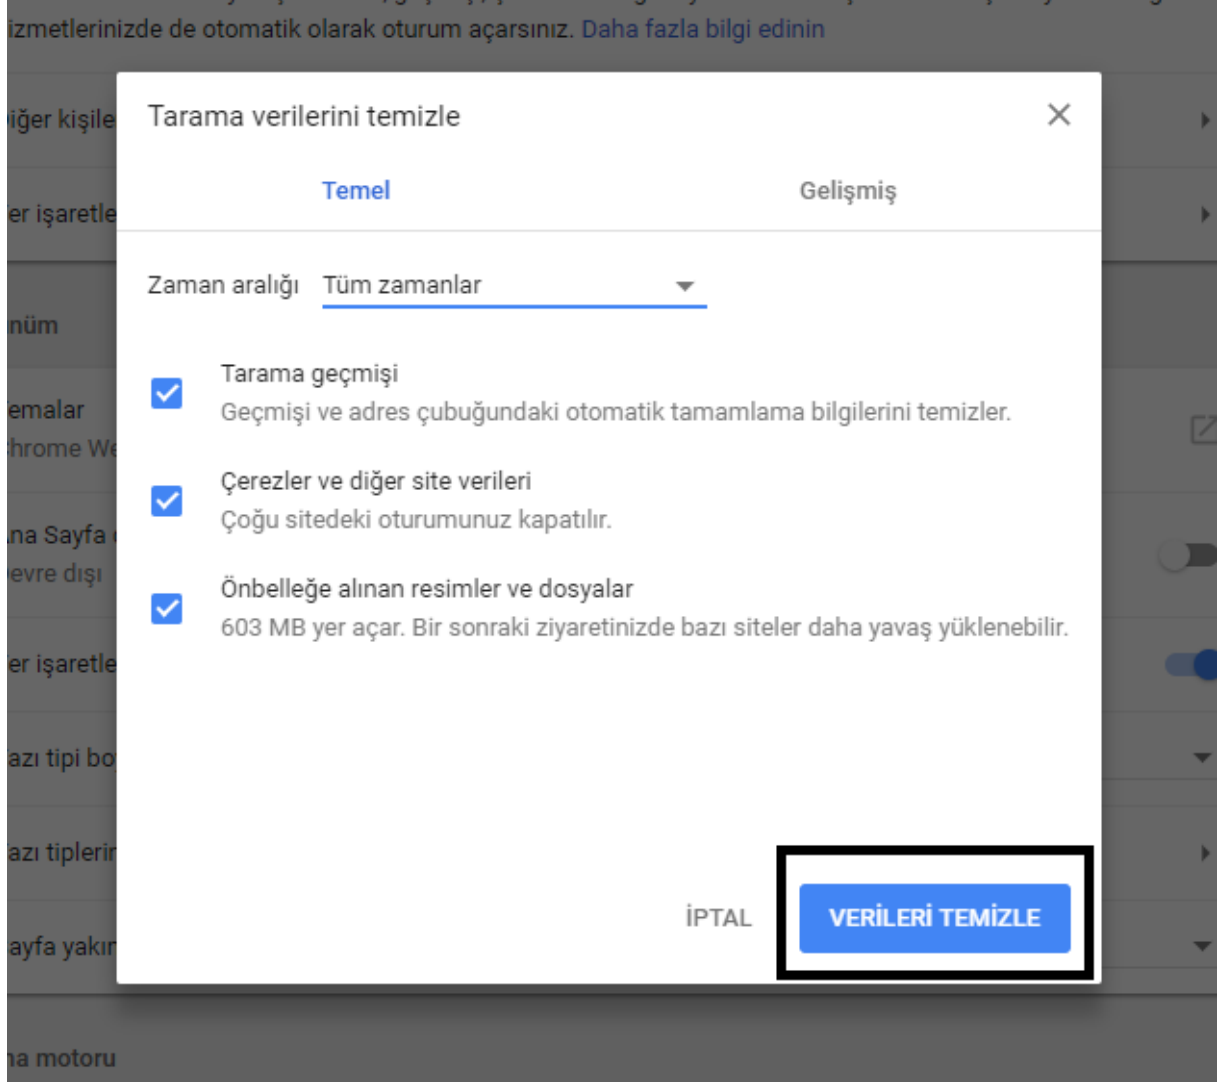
izmetlerinizde de otomatik olarak oturum açarsınız. Daha fazla bilgi edinin

iğer kişile

er işaretle

nüm

emalar
hrome We

na Sayfa
evre dışı

er işaretle

azı tipi bo

azı tiplerin

ayfa yakın

a motoru

Tarama verilerini temizle

Temel

Gelişmiş

Zaman aralığı Tüm zamanlar

Tarama geçmişi
Geçmişi ve adres çubuğundaki otomatik tamamlama bilgilerini temizler.

Çerezler ve diğer site verileri
Çoğu sitedeki oturumunuz kapatılır.

Önbelleğe alınan resimler ve dosyalar
603 MB yer açar. Bir sonraki ziyaretinizde bazı siteler daha yavaş yüklenebilir.

İPTAL

VERİLERİ TEMİZLE